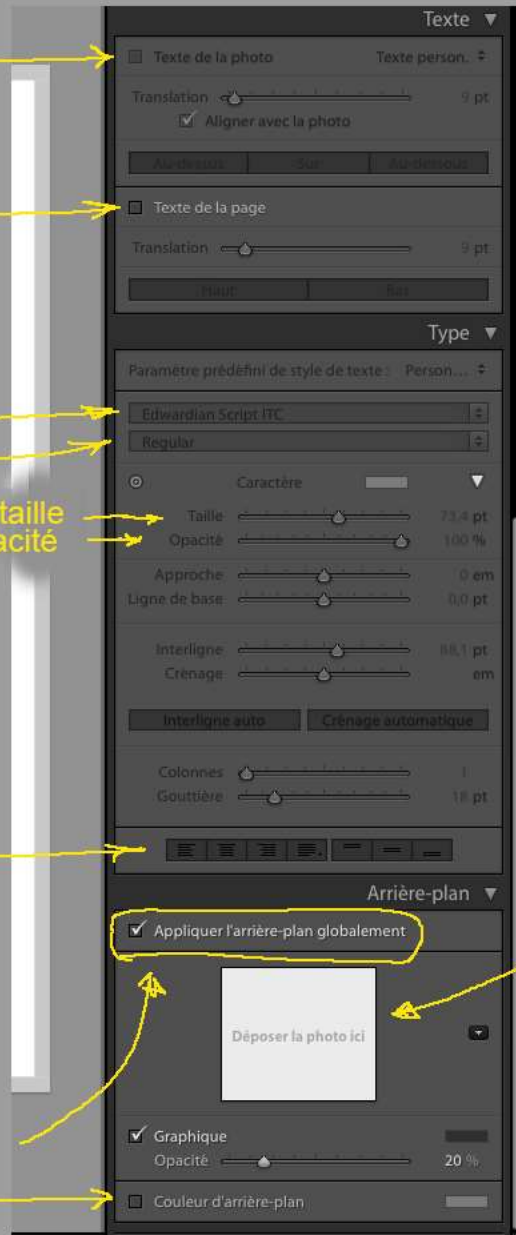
Texte ▼

Texte de la photo
Texte person. ÷

Translation
9 pt

Aligner avec la photo

Au-dessus | Sur | Au-dessous

Texte de la page

Translation
9 pt

Haut | Bas

Type ▼

Paramètre prédéfini de style de texte : Person... ÷

Edwardian Script ITC

Regular

taille
acité

Caractère

Taille
73,4 pt
Opacité
100 %

Approche
0 em
Ligne de base
0,0 pt

Interligne
88,1 pt
Crénage
em

Interligne auto
Crénage automatique

Colonnes
1
Gouttière
18 pt

Arrière-plan ▼

Appliquer l'arrière-plan globalement

Déposer la photo ici

Graphique
Opacité
20 %

Couleur d'arrière-plan